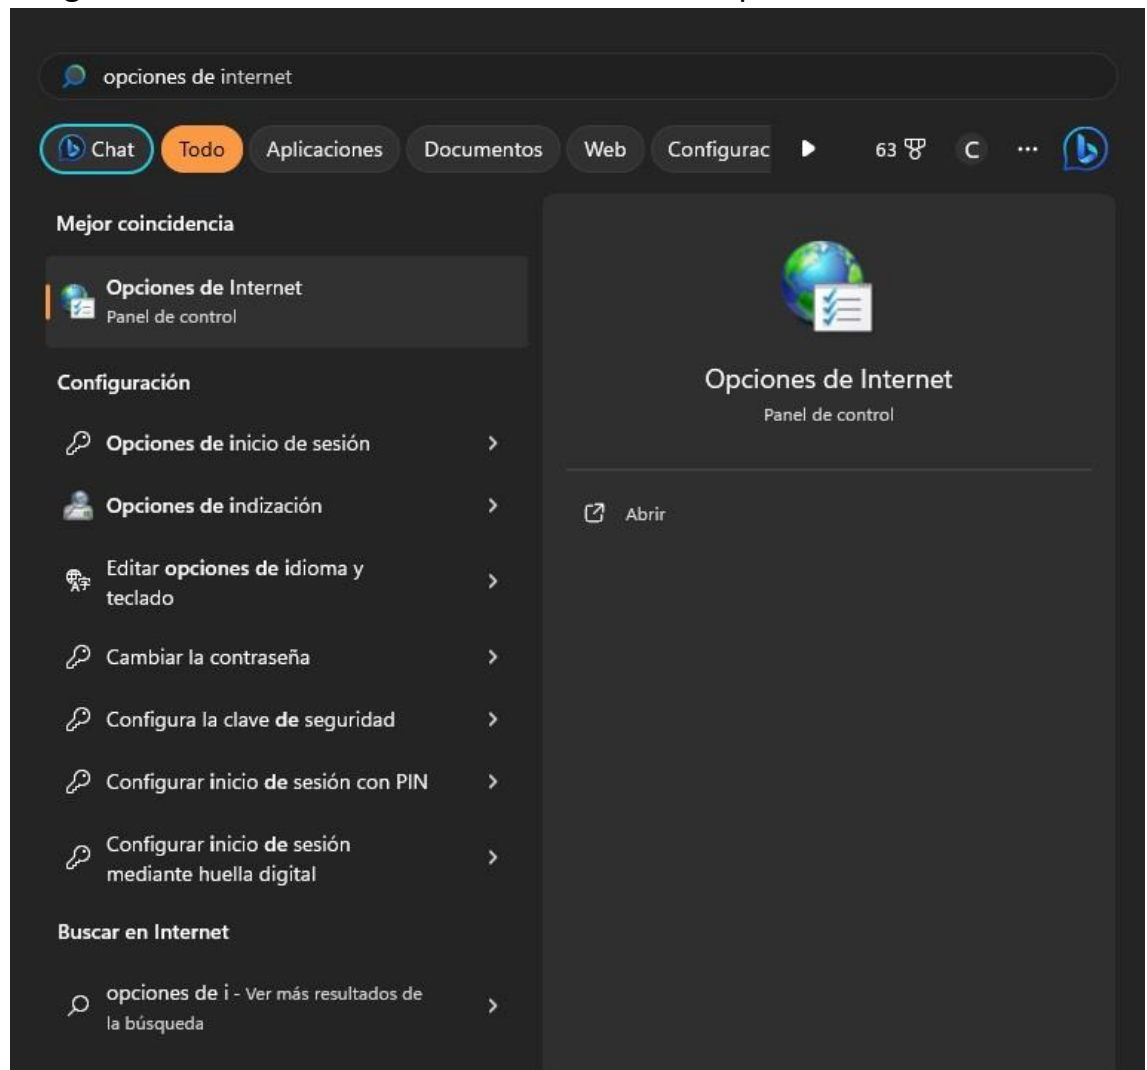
opciones de internet

Chat Todo Aplicaciones Documentos Web Configurac 63 C ...

Mejor coincidencia

Opciones de Internet
Panel de control

Configuración

Opciones de inicio de sesión

Opciones de indización

Editar opciones de idioma y teclado

Cambiar la contraseña

Configura la clave de seguridad

Configurar inicio de sesión con PIN

Configurar inicio de sesión mediante huella digital

Buscar en Internet

opciones de i - Ver más resultados de la búsqueda

Opciones de Internet
Panel de control

Abrir